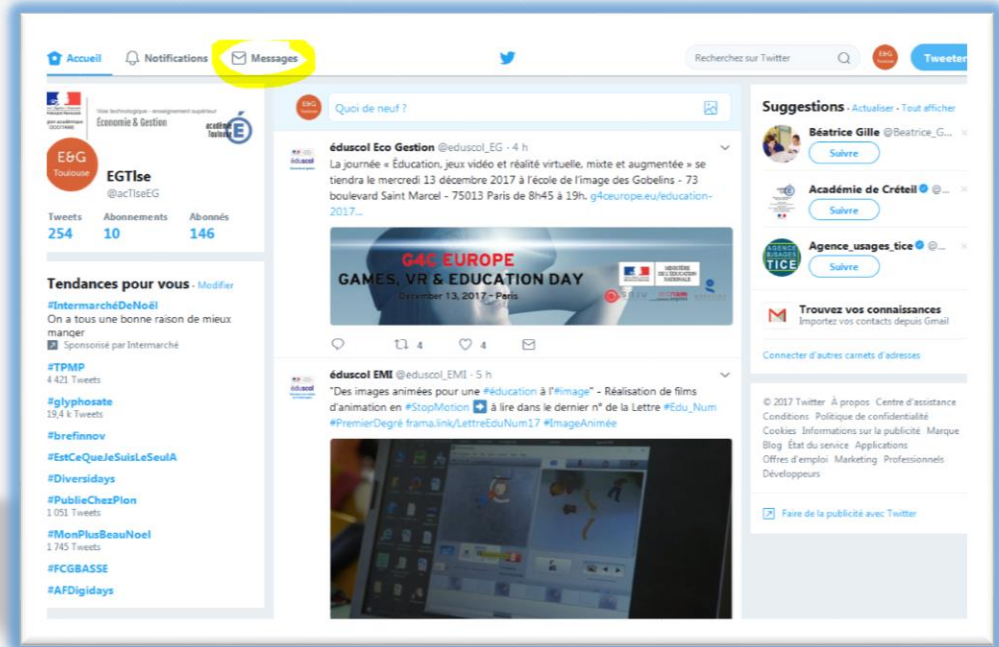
Accueil Notifications Messages

Recherchez sur Twitter

E&G Toulouse

Tweeter

Voie technologique · enseignement supérieur
Économie & Gestion

académie Toulouse

E&G Toulouse

EGTlse
@acTlseEG

| Tweets | Abonnements | Abonnés |
|---|---|---|
| 254 | 10 | 146 |

Tendances pour vous · Modifier

#IntermarchéDeNoël
On a tous une bonne raison de mieux manger
Sponsorisé par Intermarché

#TPMP
4 421 Tweets

#glyphosate
19,4 k Tweets

#brefinnov

#EstCeQueJeSuisLeSeulA

#Diversidays

#PublieChezPlon
1 051 Tweets

#MonPlusBeauNoel
1 745 Tweets

#FCGBASSE

#AFDigidays

Quoi de neuf ?

éduscol Eco Gestion @eduscol_EG · 4 h
La journée « Éducation, jeux vidéo et réalité virtuelle, mixte et augmentée » se tiendra le mercredi 13 décembre 2017 à l'école de l'image des Gobelins - 73 boulevard Saint Marcel - 75013 Paris de 8h45 à 19h. g4ceurope.eu/education-2017...

G4C EUROPE
GAMES, VR & EDUCATION DAY
December 13, 2017 – Paris

4 4

éduscol EMI @eduscol_EMI · 5 h
"Des images animées pour une #éducation à l'#image" - Réalisation de films d'animation en #StopMotion ➡ à lire dans le dernier n° de la Lettre #Edu_Num #PremierDegré frama.link/LettreEduNum17 #ImageAnimée

Suggestions · Actualiser · Tout afficher

Béatrice Gille @Beatrice_G...
Suivre

Académie de Créteil @...
Suivre

Agence_usages_tice @...
Suivre

Trouvez vos connaissances
Importez vos contacts depuis Gmail

Connecter d'autres carnets d'adresses

© 2017 Twitter À propos Centre d'assistance Conditions Politique de confidentialité Cookies Informations sur la publicité Marque Blog État du service Applications Offres d'emploi Marketing Professionnels Développeurs

Faire de la publicité avec Twitter